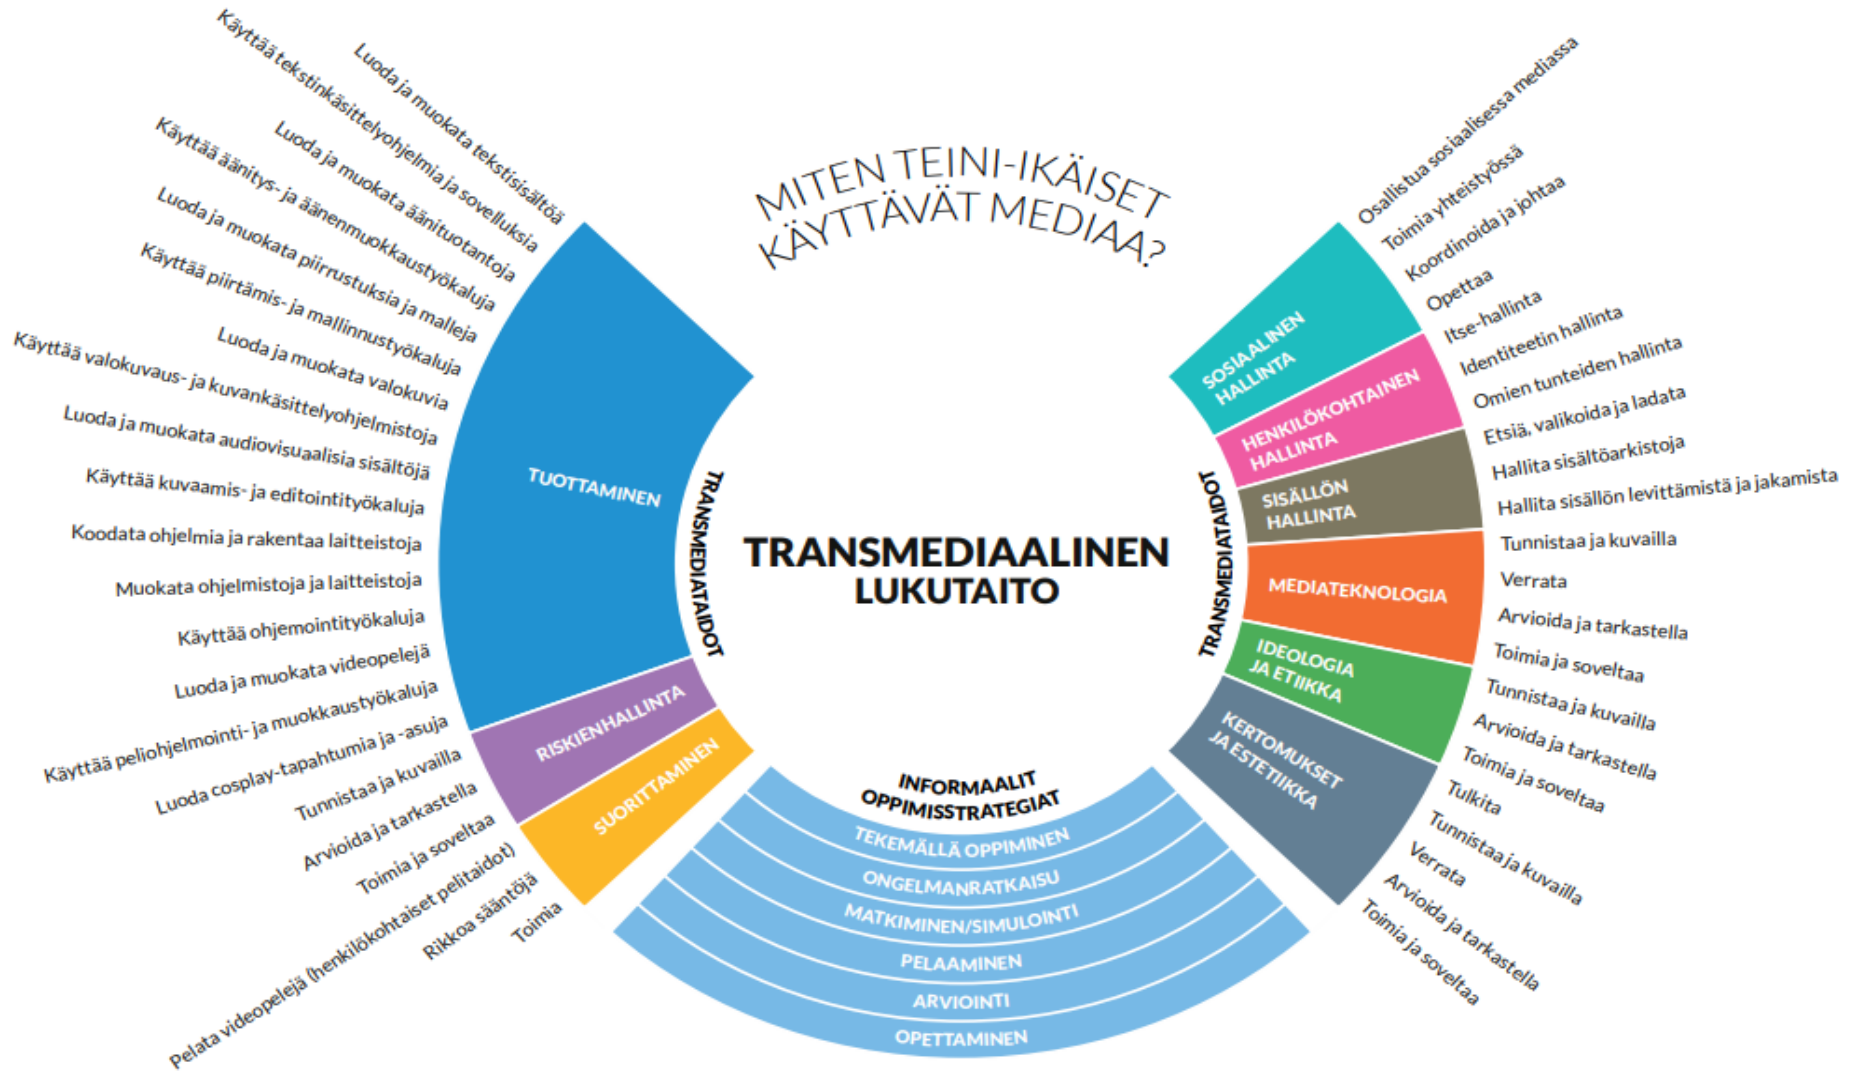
MITEN TEINI-IKÄISET KÄYTTÄVÄT MEDIAA?

TRANSMEDIAALINEN LUKUTAITO

TRANSMEDIATAIDOT

TUOTTAMINEN
Luoda ja muokata tekstisisältöä
Käyttää tekstinkäsittelyohjelmia ja sovelluksia
Luoda ja muokata äänituotantoja
Käyttää äänitys- ja äänenmuokkaustyökaluja
Luoda ja muokata piirrustuksia ja malleja
Käyttää piirtämis- ja mallinnustyökaluja
Luoda ja muokata valokuvia
Käyttää valokuvaus- ja kuvankäsittelyohjelmistoja
Luoda ja muokata audiovisuaalisia sisältöjä
Käyttää kuvaamis- ja editointityökaluja
Koodata ohjelmia ja rakentaa laitteistoja
Muokata ohjelmistoja ja laitteistoja
Käyttää ohjemointityökaluja
Luoda ja muokata videopelejä
Käyttää peliohjelmointi- ja muokkaustyökaluja
Luoda cosplay-tapahtumia ja -asuja

RISKIENHALLINTA
Tunnistaa ja kuvailla
Arvioida ja tarkastella
Toimia ja soveltaa

SUORITTAMINEN
Pelata videopelejä (henkilökohtaiset pelitaidot)
Rikkoa sääntöjä
Toimia

TRANSMEDIATAIDOT

SOSIAALINEN HALLINTA
Osallistua sosiaalisessa mediassa
Toimia yhteistyössä
Koordinoida ja johtaa
Opettaa

HENKILÖKOHTAINEN HALLINTA
Itse-hallinta
Identiteetin hallinta
Omien tunteiden hallinta

SISÄLLÖN HALLINTA
Etsiä, valikoida ja ladata
Hallita sisältöarkistoja
Hallita sisällön levittämistä ja jakamista

MEDIATEKNOLOGIA
Tunnistaa ja kuvailla
Verrata
Arvioida ja tarkastella
Toimia ja soveltaa

IDEOLOGIA JA ETIIKKA
Tunnistaa ja kuvailla
Arvioida ja tarkastella
Toimia ja soveltaa

KERTOMUKSET JA ESTETIIKKA
Tulkita
Tunnistaa ja kuvailla
Verrata
Arvioida ja tarkastella
Toimia ja soveltaa

INFORMAALIT OPPIMISSTRATEGIAT
TEKEMÄLLÄ OPPIMINEN
ONGELMANRATKAISU
MATKIMINEN/SIMULOINTI
PELAAMINEN
ARVIOINTI
OPETTAMINEN